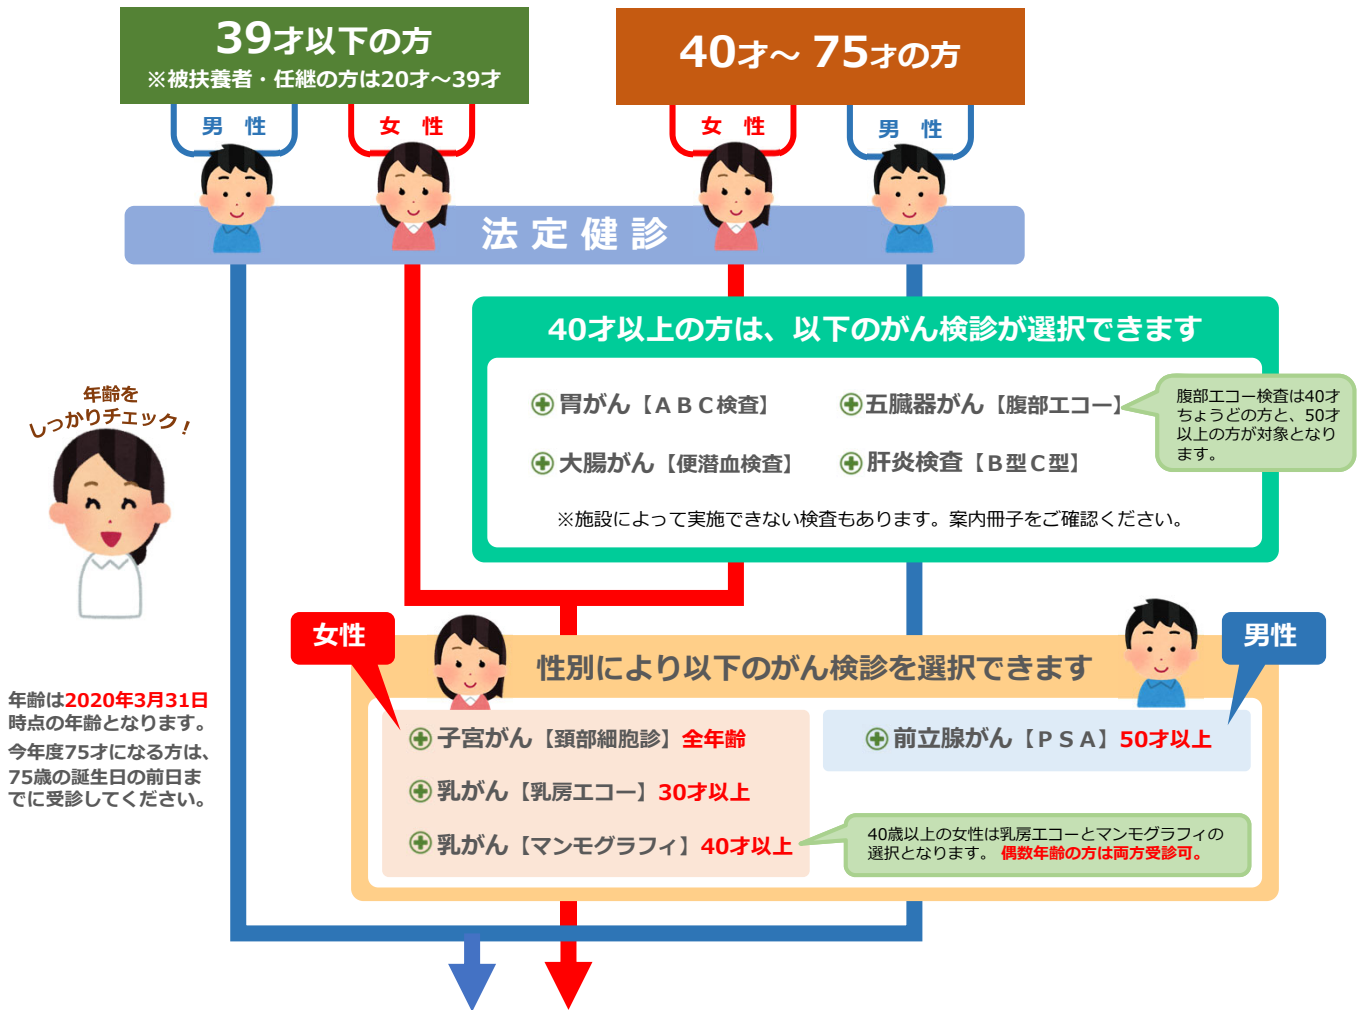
39才以下の方
※被扶養者・任継の方は20才～39才

男　性

女　性

40才～ 75才の方

女　性

男　性

法 定 健 診

40才以上の方は、以下のがん検診が選択できます

胃がん【ＡＢＣ検査】

五臓器がん【腹部エコー】

腹部エコー検査は40才ちょうどの方と、50才以上の方が対象となります。

大腸がん【便潜血検査】

肝炎検査【Ｂ型Ｃ型】

※施設によって実施できない検査もあります。案内冊子をご確認ください。

年齢をしっかりチェック！

年齢は2020年3月31日時点の年齢となります。

今年度75才になる方は、75歳の誕生日の前日までに受診してください。

女性

性別により以下のがん検診を選択できます

男性

子宮がん【頚部細胞診】全年齢

乳がん【乳房エコー】30才以上

乳がん【マンモグラフィ】40才以上

前立腺がん【ＰＳＡ】50才以上

40歳以上の女性は乳房エコーとマンモグラフィの選択となります。 偶数年齢の方は両方受診可。